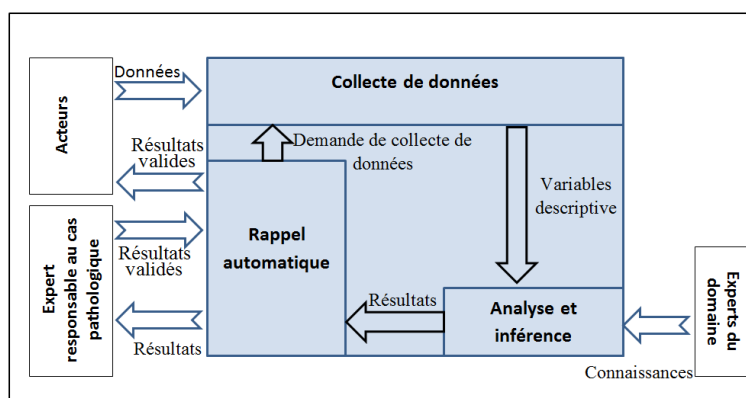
Acteurs

Données

Collecte de données

Résultats valides

Demande de collecte de données

Variables descriptive

Expert responsable au cas pathologique

Résultats validés

Rappel automatique

Résultats

Analyse et inférence

Experts du domaine

Résultats

Connaissances